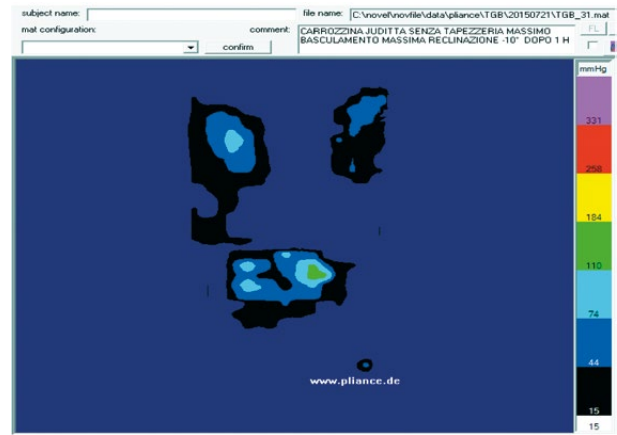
subject name:

file name: C:\novel\novfile\data\pliance\TGB\20150721\TGB_31.mat

FL

mat configuration:

comment: CARROZZINA JUDITTA SENZA TAPEZZERIA MASSIMO BASCULAMENTO MASSIMA RECLINAZIONE -10° DOPO 1 H

confirm

mmHg

331

258

184

110

74

44

15

15

www.pliance.de